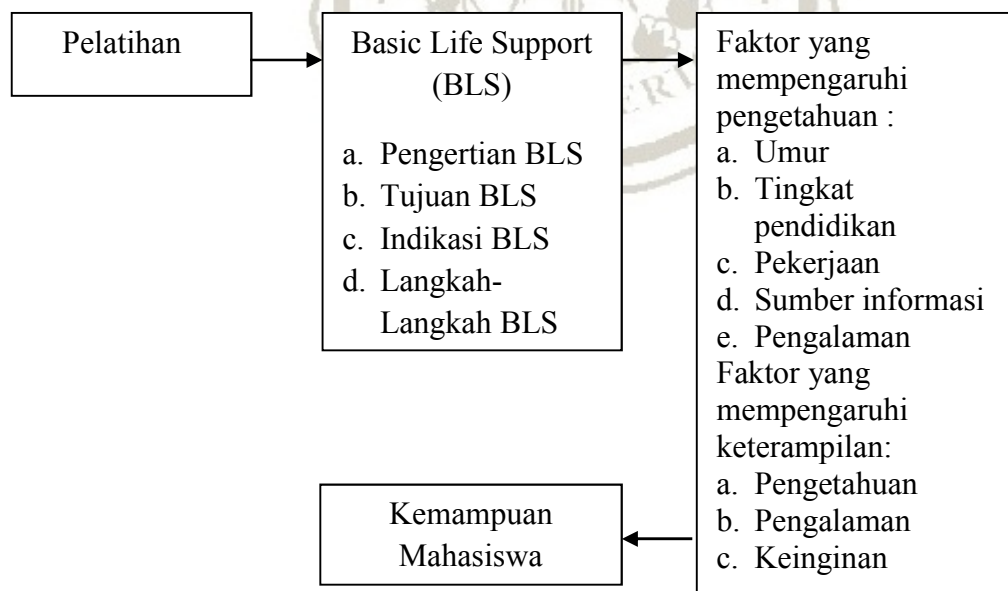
Pelatihan

Basic Life Support (BLS)

a. Pengertian BLS
b. Tujuan BLS
c. Indikasi BLS
d. Langkah-Langkah BLS

Faktor yang mempengaruhi pengetahuan :
a. Umur
b. Tingkat pendidikan
c. Pekerjaan
d. Sumber informasi
e. Pengalaman
Faktor yang mempengaruhi keterampilan:
a. Pengetahuan
b. Pengalaman
c. Keinginan

Kemampuan Mahasiswa